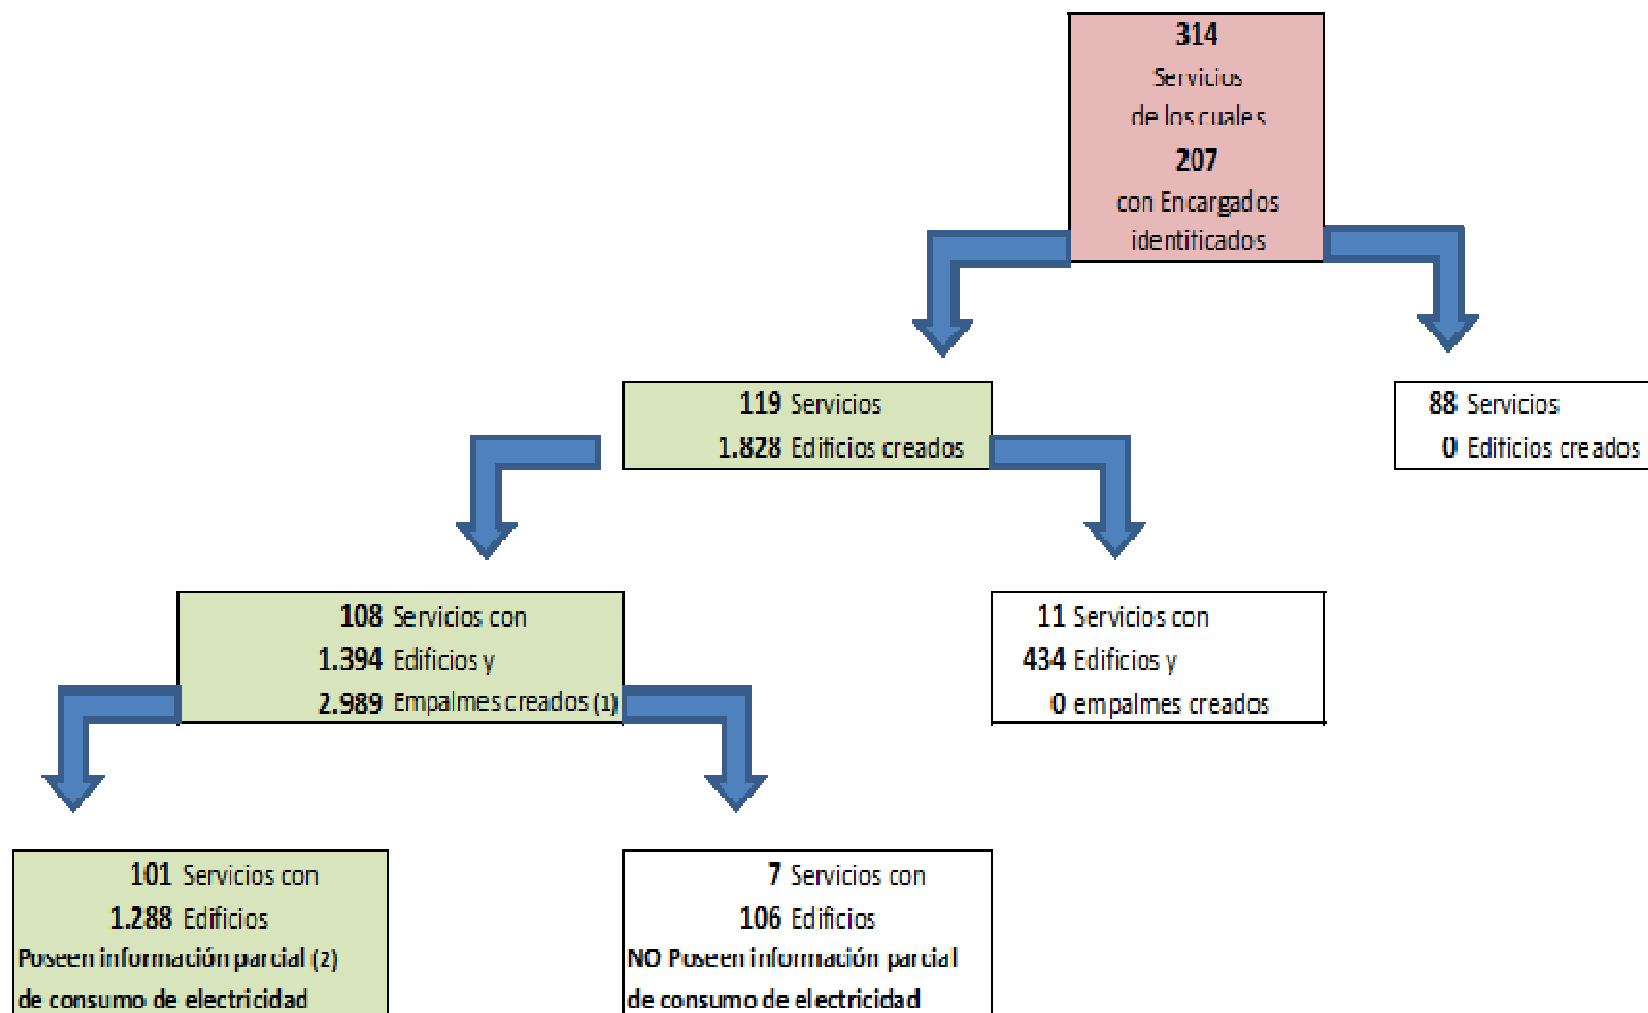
314 Servicios de los cuales 207 con Encargados identificados

119 Servicios
1.828 Edificios creados

88 Servicios
0 Edificios creados

108 Servicios con
1.394 Edificios y
2.989 Empalmes creados (1)

11 Servicios con
434 Edificios y
0 empalmes creados

101 Servicios con
1.288 Edificios
Poseen información parcial (2) de consumo de electricidad

7 Servicios con
106 Edificios
NO Poseen información parcial de consumo de electricidad